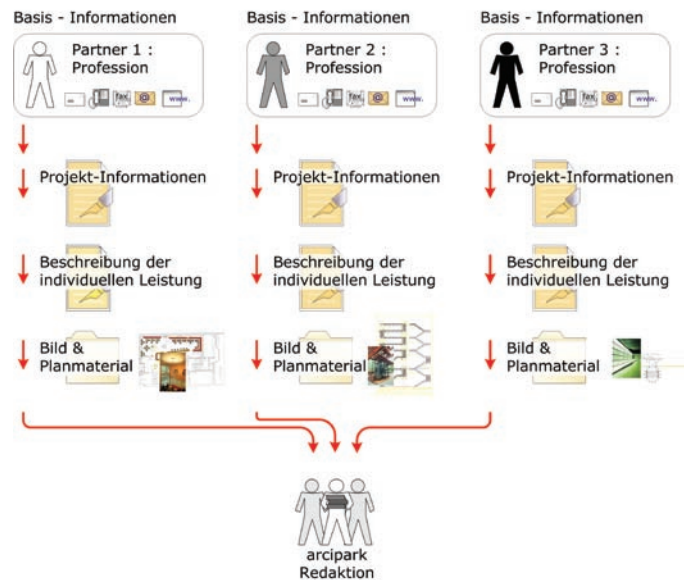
Basis - Informationen

Partner 1 : Profession

fax @ www.

Projekt-Informationen

Beschreibung der individuellen Leistung

Bild & Planmaterial

Basis - Informationen

Partner 2 : Profession

fax @ www.

Projekt-Informationen

Beschreibung der individuellen Leistung

Bild & Planmaterial

Basis - Informationen

Partner 3 : Profession

fax @ www.

Projekt-Informationen

Beschreibung der individuellen Leistung

Bild & Planmaterial

arcipark Redaktion